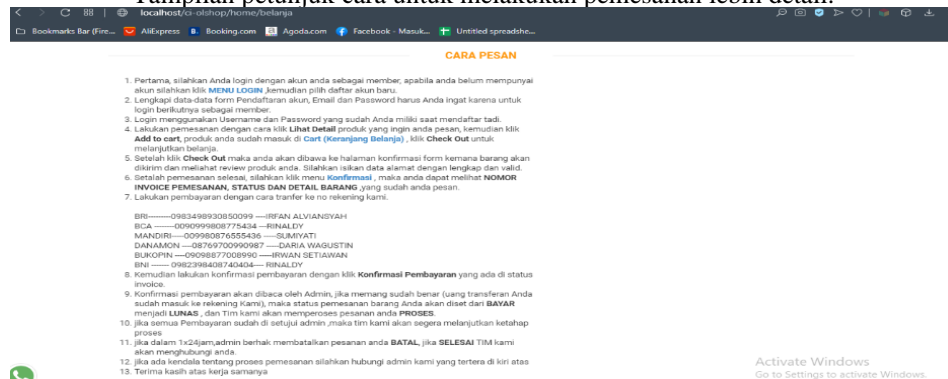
Tampilan petunjuk cara untuk melakukan pemesanan lebih detail.

localhost/ci-olshop/home/belanja

Bookmarks Bar (Fire... AliExpress Booking.com Agoda.com Facebook - Masuk... Untitled spreadshe...

CARA PESAN

1. Pertama, silahkan Anda login dengan akun anda sebagai member, apabila anda belum mempunyai akun silahkan klik MENU LOGIN ,kemudian pilih daftar akun baru.
2. Lengkapi data-data form Pendaftaran akun, Email dan Password harus Anda ingat karena untuk login berikutnya sebagai member.
3. Login menggunakan Username dan Password yang sudah Anda miliki saat mendaftar tadi.
4. Lakukan pemesanan dengan cara klik Lihat Detail produk yang ingin anda pesan, kemudian klik Add to cart, produk anda sudah masuk di Cart (Keranjang Belanja) , klik Check Out untuk melanjutkan belanja.
5. Setelah klik Check Out maka anda akan dibawa ke halaman konfirmasi form kemana barang akan dikirim dan meliahat review produk anda. Silahkan isikan data alamat dengan lengkap dan valid.
6. Setelah pemesanan selesai, silahkan klik menu Konfirmasi , maka anda dapat melihat NOMOR INVOICE PEMESANAN, STATUS DAN DETAIL BARANG ,yang sudah anda pesan.
7. Lakukan pembayaran dengan cara tranfer ke no rekening kami.

BRI--------0983498930850099 ----IRFAN ALVIANSYAH
BCA --------0090999808775434 ---RINALDY
MANDIRI-----009980876555436 -----SUMIYATI
DANAMON ----08769700990987 ----DARIA WAGUSTIN
BUKOPIN ----09098877008990 ----IRWAN SETIAWAN
BNI ------ 0982398408740404---- RINALDY
8. Kemudian lakukan konfirmasi pembayaran dengan klik Konfirmasi Pembayaran yang ada di status invoice.
9. Konfirmasi pembayaran akan dibaca oleh Admin, jika memang sudah benar (uang transferan Anda sudah masuk ke rekening Kami), maka status pemesanan barang Anda akan diset dari BAYAR menjadi LUNAS , dan Tim kami akan memperoses pesanan anda PROSES.
10. jika semua Pembayaran sudah di setujui admin ,maka tim kami akan segera melanjutkan ketahap proses
11. jika dalam 1x24jam,admin berhak membatalkan pesanan anda BATAL, jika SELESAI TIM kami akan menghubungi anda.
12. jika ada kendala tentang proses pemesanan silahkan hubungi admin kami yang tertera di kiri atas
13. Terima kasih atas kerja samanya

Activate Windows
Go to Settings to activate Windows.